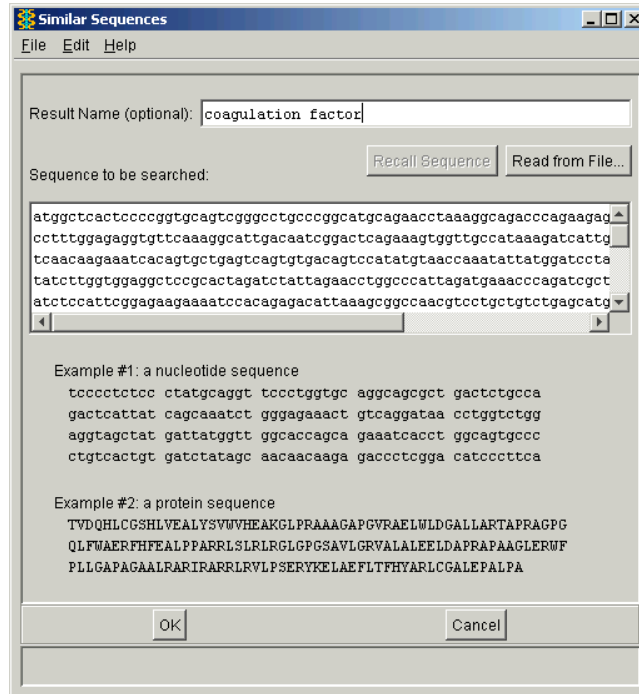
Similar Sequences

File Edit Help

Result Name (optional): coagulation factor

Recall Sequence | Read from File...

Sequence to be searched:

atggctcactccccggtgcagtcgggcctgcccggcatgcagaacctaaaggcagacccagaagag
cctttggagaggtgttcaaaggcattgacaatcggactcagaaagtggttgccataaagatcattg
tcaacaagaaatcacagtgctgagtcagtgtgacagtccatatgtaaccaaatattatggatccta
tatcttggtggaggctccgcactagatctattagaacctggcccattagatgaaacccagatcgct
atctccattcggagaagaaaatccacagagacattaaagcggccaacgtcctgctgtctgagcatg

Example #1: a nucleotide sequence
tcccctctcc ctatgcaggt tccctggtgc aggcagcgct gactctgcca
gactcattat cagcaaatct gggagaaact gtcaggataa cctggtctgg
aggtagctat gattatggtt ggcaccagca gaaatcacct ggcagtgccc
ctgtcactgt gatctatagc aacaacaaga gaccctcgga catcccttca

Example #2: a protein sequence
TVDQHLCGSHLVEALYSVWVHEAKGLPRAAAGAPGVRAELWLDGALLARTAPRAGPG
QLFWAERFHFEALPPARRLSLRLRGLGPGSAVLGRVALALEELDAPRAPAAGLERWF
PLLGAPAGAALRARIRARRLRVLPSERYKELAEFLTFHYARLCGALEPALPA

OK | Cancel